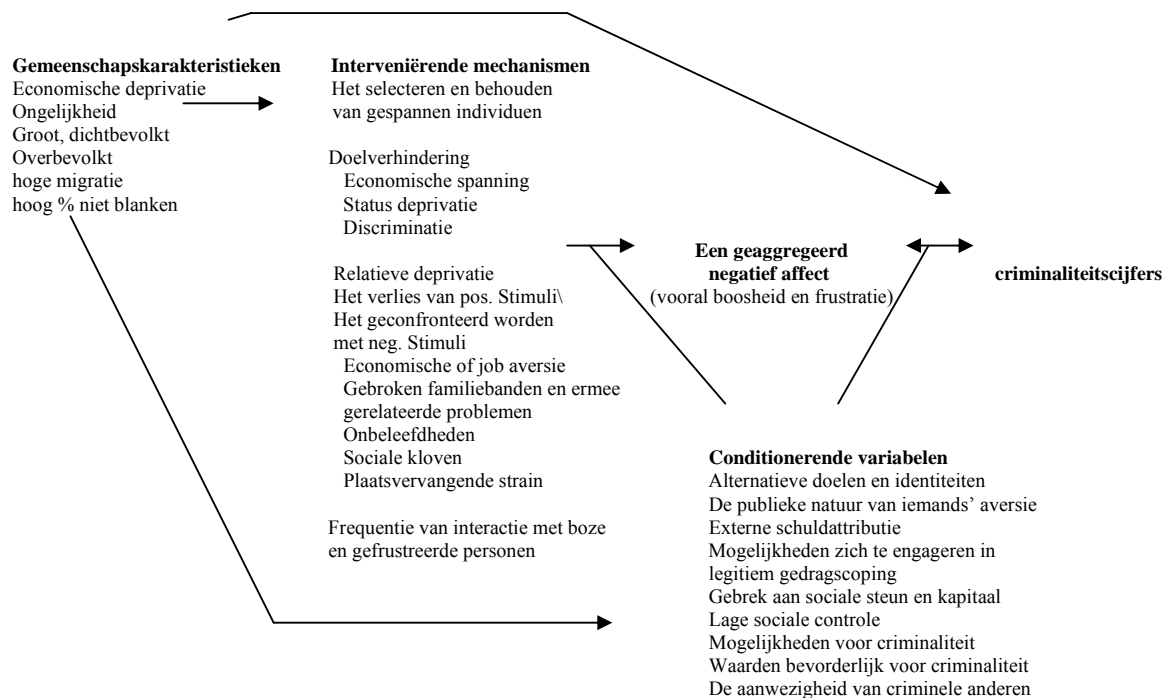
**Gemeenschapskarakteristieken**
Economische deprivatie
Ongelijkheid
Groot, dichtbevolkt
Overbevolkt
hoge migratie
hoog % niet blanken

**Interveniërende mechanismen**
Het selecteren en behouden van gespannen individuen

Doelverhindering
Economische spanning
Status deprivatie
Discriminatie

Relatieve deprivatie
Het verlies van pos. Stimuli\
Het geconfronteerd worden met neg. Stimuli
Economische of job aversie
Gebroken familiebanden en ermee gerelateerde problemen
Onbeleefdheden
Sociale kloven
Plaatsvervangende strain

Frequentie van interactie met boze en gefrustreerde personen

**Een geaggregeerd negatief affect**
(vooral boosheid en frustratie)

**criminaliteitscijfers**

**Conditionerende variabelen**
Alternatieve doelen en identiteiten
De publieke natuur van iemands' aversie
Externe schuldattributie
Mogelijkheden zich te engageren in legitiem gedragscoping
Gebrek aan sociale steun en kapitaal
Lage sociale controle
Mogelijkheden voor criminaliteit
Waarden bevorderlijk voor criminaliteit
De aanwezigheid van criminele anderen